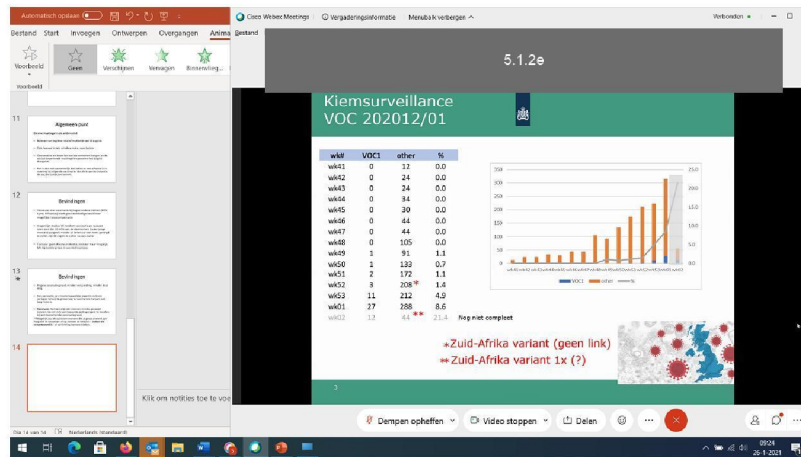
Automatisch opslaan
Bestand Start Invoegen Ontwerpen Overgangen Anima Bestand
Voorbeeld Geen Verschijnen Vervagen Binnenvlieg...
Voorbeeld

Cisco Webex Meetings Vergaderingsinformatie Menubalk verbergen ^
Verbonden

5.1.2e

11
Algemeen punt

12
Bevindingen

13
Bevindingen

14

Klik om notities toe te voe

Dia 14 van 14 Nederlands (Nederland)

Kiemsurveillance
VOC 202012/01

| wk# | VOC1 | other | % |
|---|---|---|---|
| wk41 | 0 | 12 | 0.0 |
| wk42 | 0 | 24 | 0.0 |
| wk43 | 0 | 24 | 0.0 |
| wk44 | 0 | 34 | 0.0 |
| wk45 | 0 | 30 | 0.0 |
| wk46 | 0 | 44 | 0.0 |
| wk47 | 0 | 44 | 0.0 |
| wk48 | 0 | 105 | 0.0 |
| wk49 | 1 | 91 | 1.1 |
| wk50 | 1 | 133 | 0.7 |
| wk51 | 2 | 172 | 1.1 |
| wk52 | 3 | 208* | 1.4 |
| wk53 | 11 | 212 | 4.9 |
| wk01 | 27 | 288 | 8.6 |
| wk02 | 13 | 44** | 21.4 |

Nog niet compleet

350 300 250 200 150 100 50 0
25.0 20.0 15.0 10.0 5.0 0.0
VOC1 other %

*Zuid-Afrika variant (geen link)
**Zuid-Afrika variant 1x (?)

3

Dempen opheffen Video stoppen Delen

09:24
26-1-2021